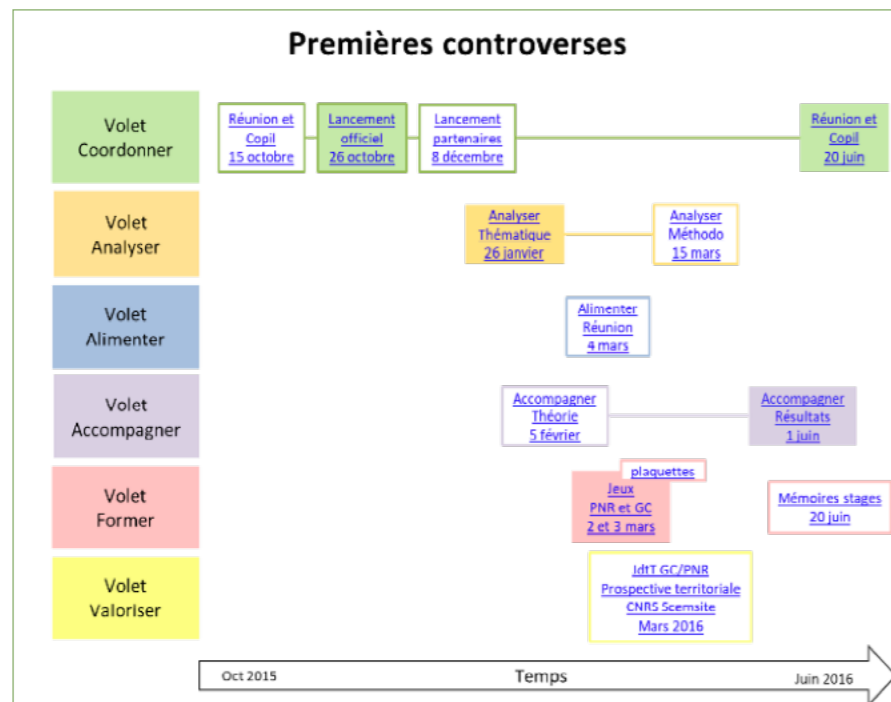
Premières controverses

Volet Coordonner

Réunion et Copil 15 octobre

Lancement officiel 26 octobre

Lancement partenaires 8 décembre

Réunion et Copil 20 juin

Volet Analyser

Analyser Thématique 26 janvier

Analyser Méthodo 15 mars

Volet Alimenter

Alimenter Réunion 4 mars

Volet Accompagner

Accompagner Théorie 5 février

Accompagner Résultats 1 juin

Volet Former

plaquettes

Jeux PNR et GC 2 et 3 mars

Mémoires stages 20 juin

Volet Valoriser

IdtT GC/PNR Prospective territoriale CNRS Scemsite Mars 2016

Oct 2015

Temps

Juin 2016